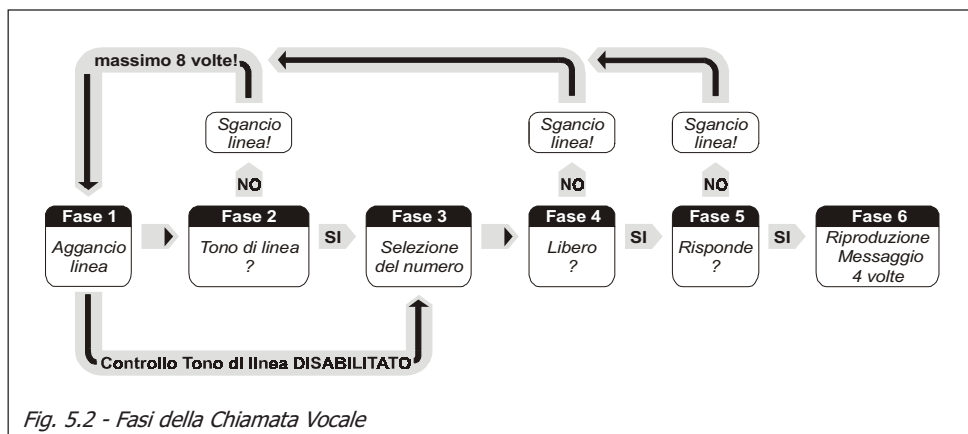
massimo 8 volte!

Sgancio linea!

Sgancio linea!

Sgancio linea!

NO

NO

NO

Fase 1
Aggancio linea

Fase 2
Tono di linea ?

SI

Fase 3
Selezione del numero

Fase 4
Libero ?

SI

Fase 5
Risponde ?

SI

Fase 6
Riproduzione Messaggio 4 volte

Controllo Tono di linea DISABILITATO

Fig. 5.2 - Fasi della Chiamata Vocale